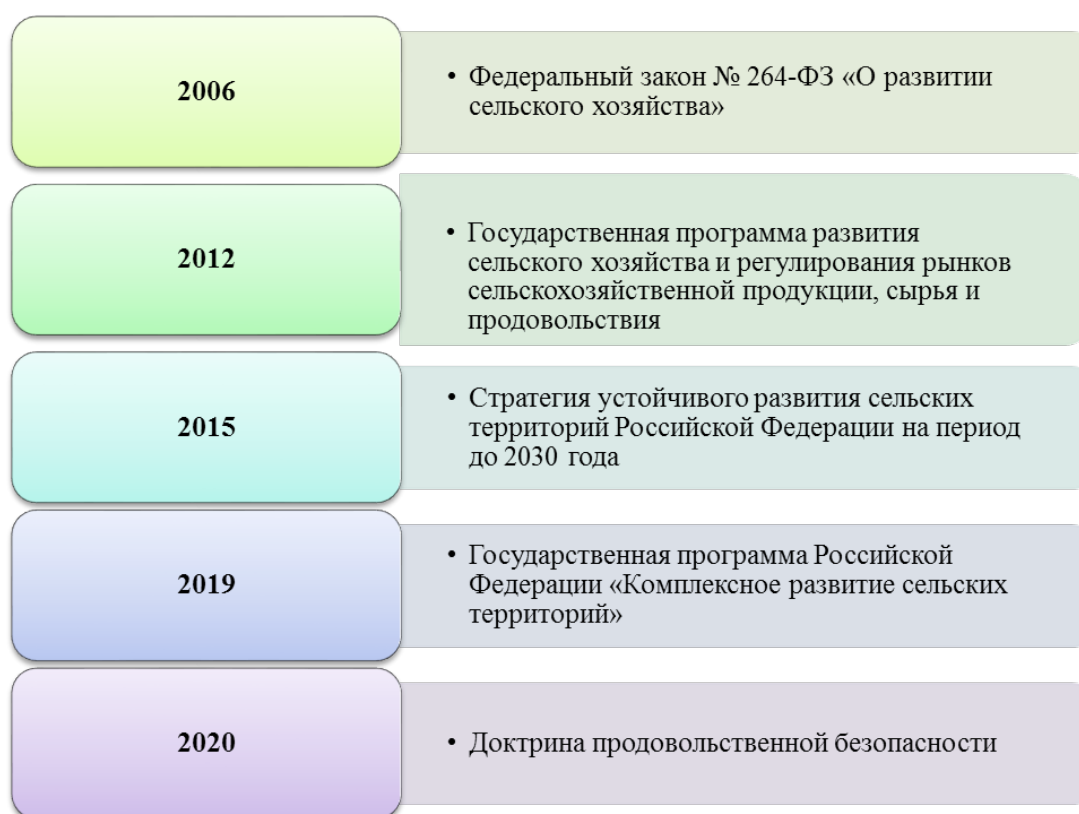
2006

• Федеральный закон № 264-ФЗ «О развитии сельского хозяйства»

2012

• Государственная программа развития сельского хозяйства и регулирования рынков сельскохозяйственной продукции, сырья и продовольствия

2015

• Стратегия устойчивого развития сельских территорий Российской Федерации на период до 2030 года

2019

• Государственная программа Российской Федерации «Комплексное развитие сельских территорий»

2020

• Доктрина продовольственной безопасности